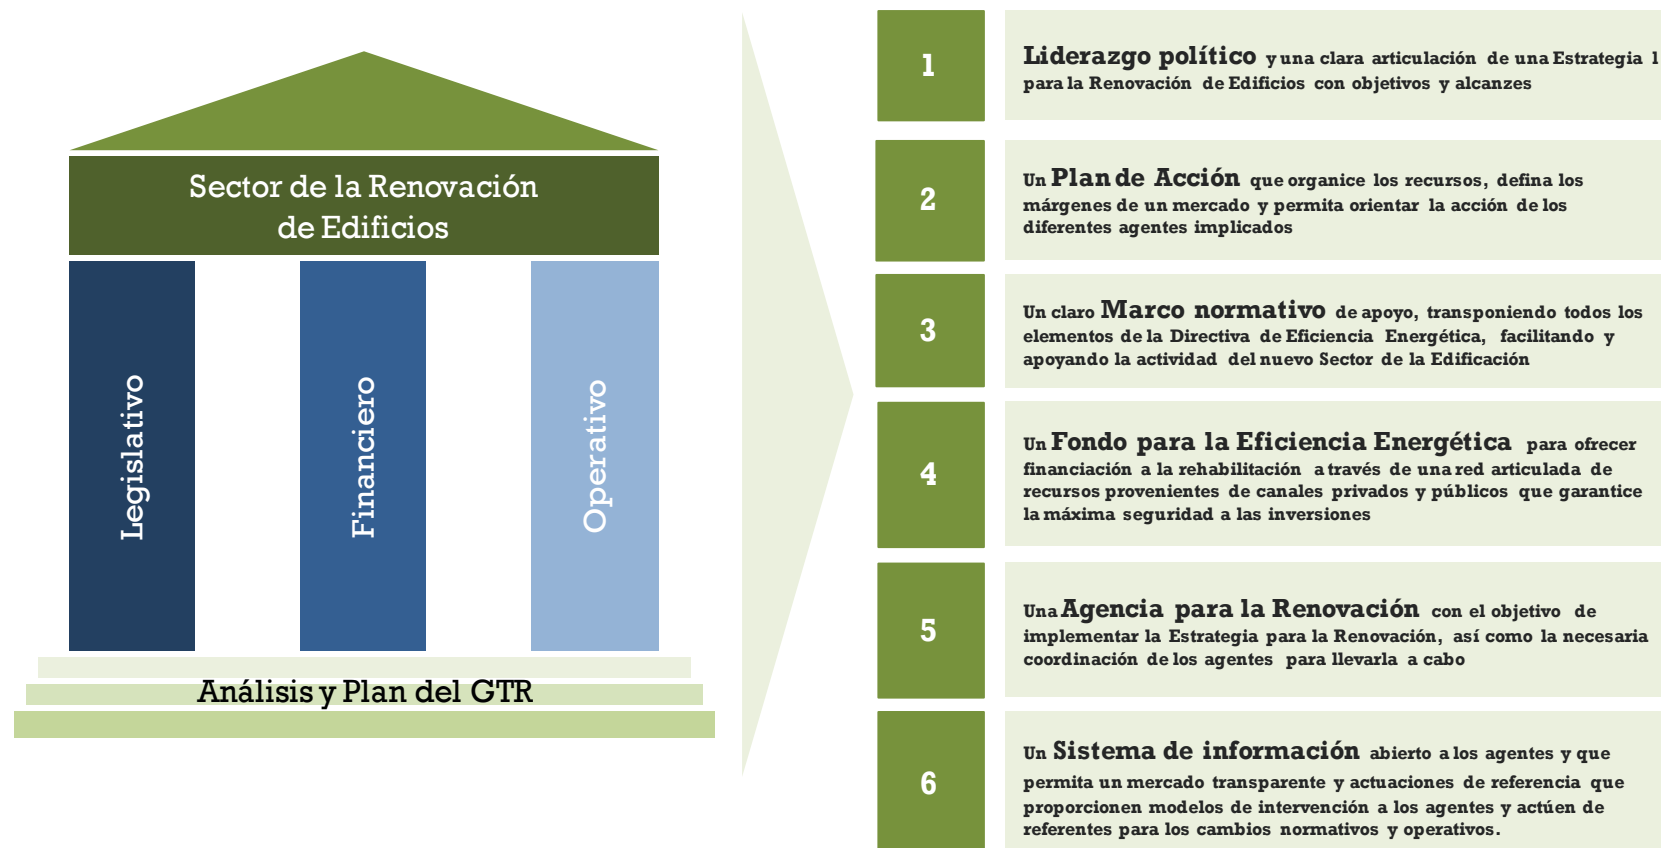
Sector de la Renovación de Edificios

Legislativo

Financiero

Operativo

Análisis y Plan del GTR

1

Liderazgo político y una clara articulación de una Estrategia l para la Renovación de Edificios con objetivos y alcanzes

2

Un Plan de Acción que organice los recursos, defina los márgenes de un mercado y permita orientar la acción de los diferentes agentes implicados

3

Un claro Marco normativo de apoyo, transponiendo todos los elementos de la Directiva de Eficiencia Energética, facilitando y apoyando la actividad del nuevo Sector de la Edificación

4

Un Fondo para la Eficiencia Energética para ofrecer financiación a la rehabilitación a través de una red articulada de recursos provenientes de canales privados y públicos que garantice la máxima seguridad a las inversiones

5

Una Agencia para la Renovación con el objetivo de implementar la Estrategia para la Renovación, así como la necesaria coordinación de los agentes para llevarla a cabo

6

Un Sistema de información abierto a los agentes y que permita un mercado transparente y actuaciones de referencia que proporcionen modelos de intervención a los agentes y actúen de referentes para los cambios normativos y operativos.